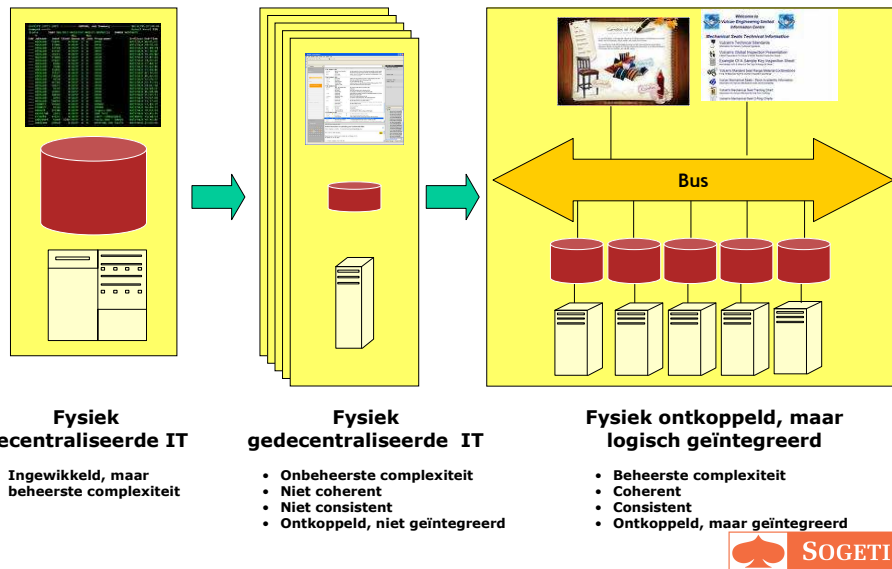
Bus

Fysiek
ecentraliseerde IT

Ingewikkeld, maar beheerste complexiteit

Fysiek
gedecentraliseerde IT

- Onbeheerste complexiteit
- Niet coherent
- Niet consistent
- Ontkoppeld, niet geïntegreerd

Fysiek ontkoppeld, maar
logisch geïntegreerd

- Beheerste complexiteit
- Coherent
- Consistent
- Ontkoppeld, maar geïntegreerd

SOGETI